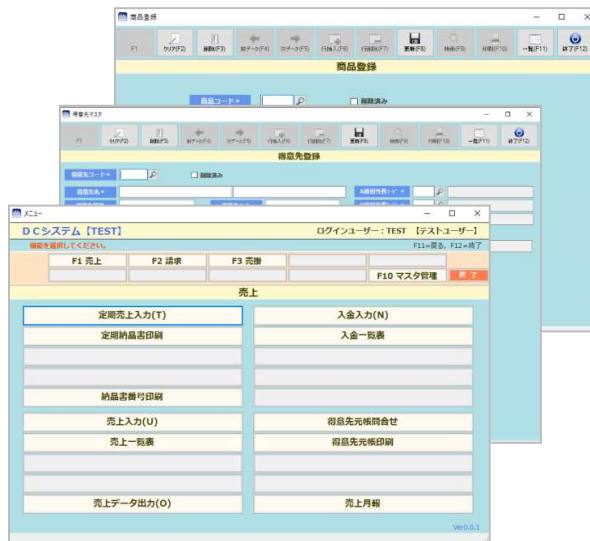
商品登録

F1 クリア(F2) 削除(F3) 前データ(F4) 次データ(F5) 行挿入(F6) 行削除(F7) 更新(F8) 検索(F9) 印刷(F10) 一覧(F11) 終了(F12)

商品登録

商品コード＊ 削除済み

得意先マスタ

F1 クリア(F2) 削除(F3) 前データ(F4) 次データ(F5) 行挿入(F6) 行削除(F7) 更新(F8) 検索(F9) 印刷(F10) 一覧(F11) 終了(F12)

得意先登録

得意先コード＊ 削除済み

得意先名＊

メニュー

ＤＣシステム【TEST】 ログインユーザー：TEST 【テストユーザー】

機能を選択してください。 F11＝戻る、F12＝終了

F1 売上 F2 請求 F3 売掛

F10 マスタ管理 終了

売上

定期売上入力(T)
入金入力(N)
定期納品書印刷
入金一覧表
納品書番号印刷
売上入力(U)
得意先元帳問合せ
売上一覧表
得意先元帳印刷
売上データ出力(O)
売上月報

Ver0.0.1